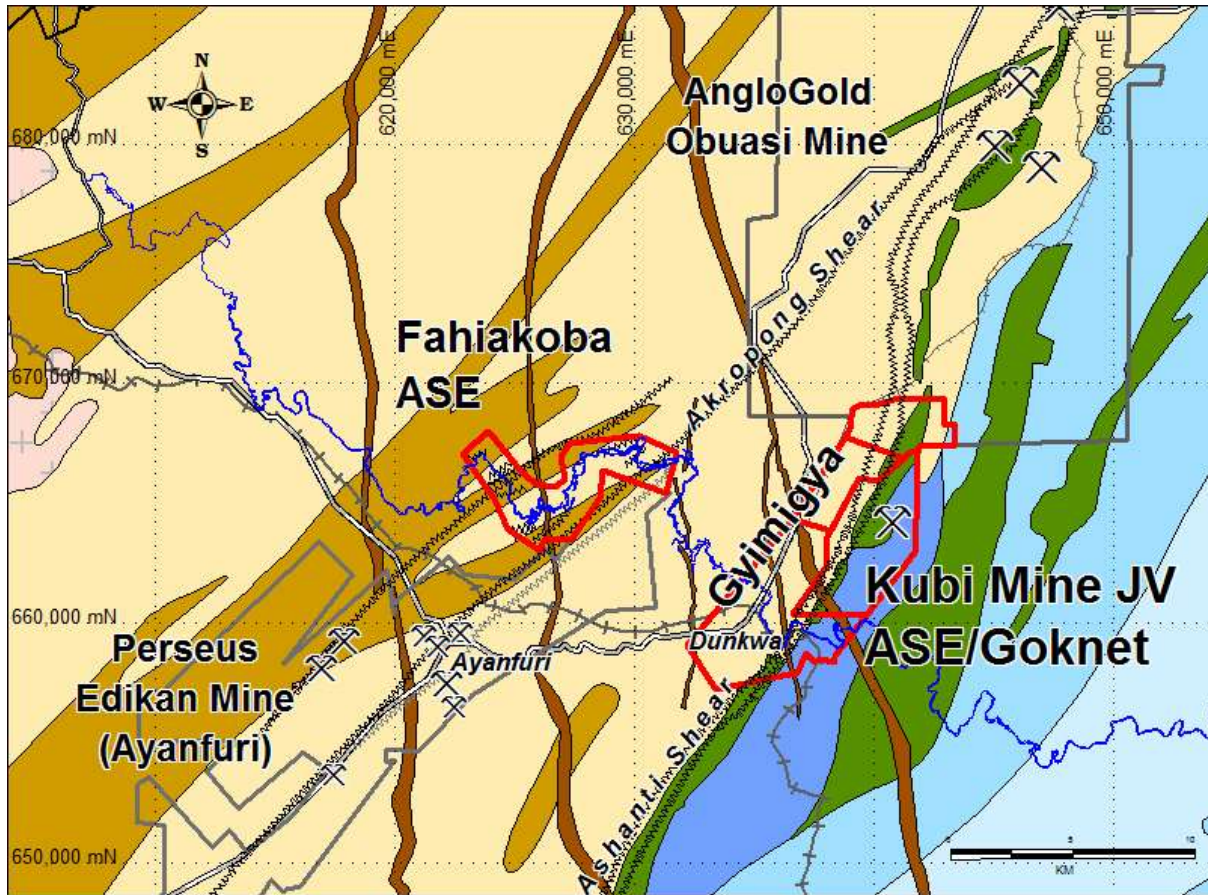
N
W
E
S
620,000 mE
630,000 mE
650,000 mE
680,000 mN
670,000 mN
660,000 mN
650,000 mN
AngloGold Obuasi Mine
Akropong Shear
Fahiakoba ASE
Gyimigya
Kubi Mine JV ASE/Goknet
Dunkwa
Perseus Edikan Mine (Ayanfuri)
Ayanfuri
Ashanti Shear
0
5
10
KM